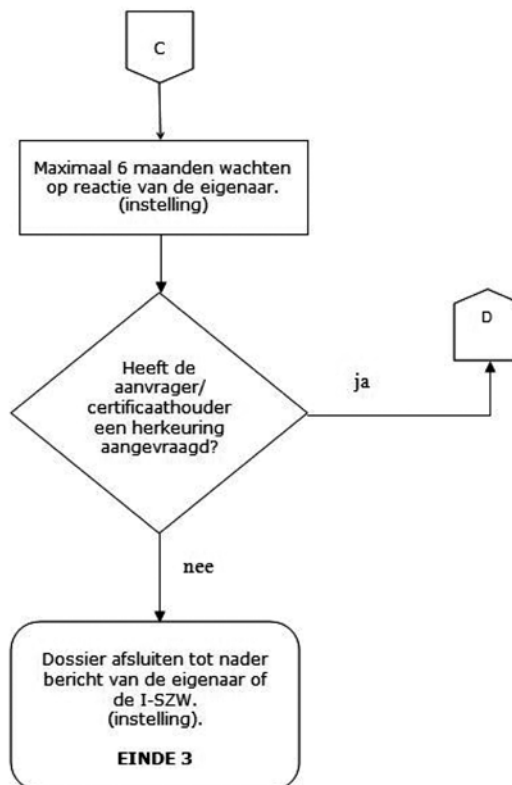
C

Maximaal 6 maanden wachten op reactie van de eigenaar. (instelling)

Heeft de aanvrager/ certificaathouder een herkeuring aangevraagd?

ja

D

nee

Dossier afsluiten tot nader bericht van de eigenaar of de I-SZW. (instelling).

EINDE 3